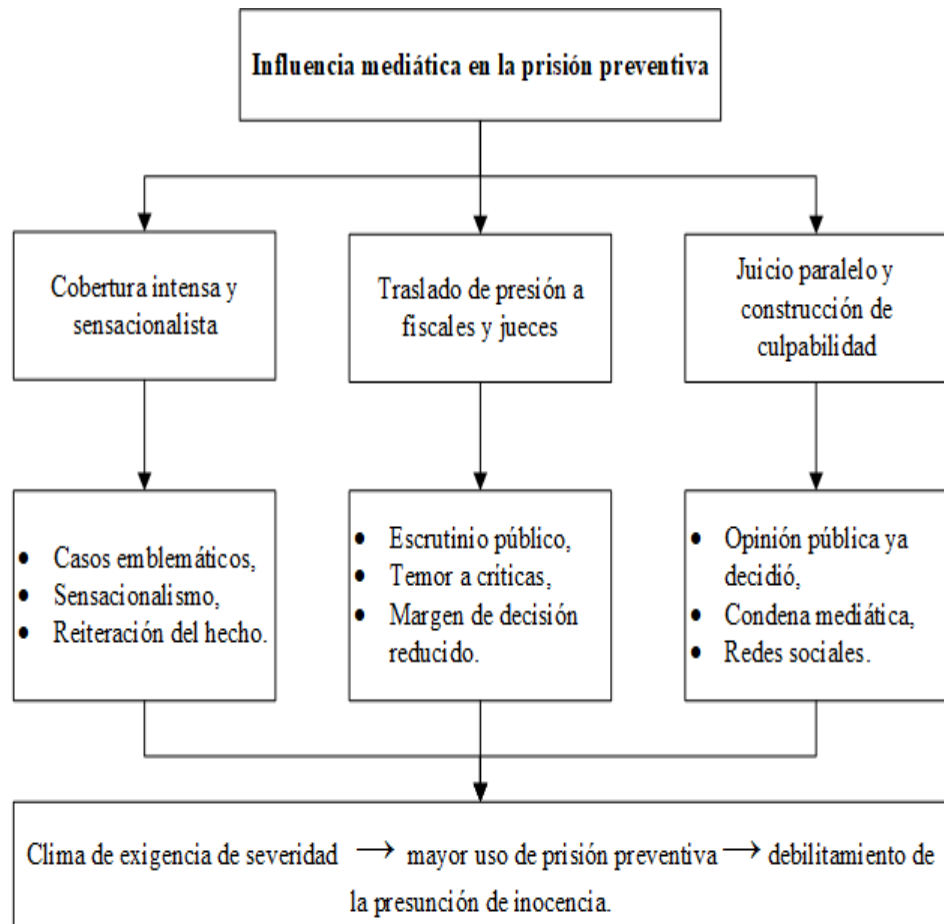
Influencia mediática en la prisión preventiva

Cobertura intensa y sensacionalista

Traslado de presión a fiscales y jueces

Juicio paralelo y construcción de culpabilidad

- Casos emblemáticos,
- Sensacionalismo,
- Reiteración del hecho.

- Escrutinio público,
- Temor a críticas,
- Margen de decisión reducido.

- Opinión pública ya decidió,
- Condena mediática,
- Redes sociales.

Clima de exigencia de severidad $\rightarrow$ mayor uso de prisión preventiva $\rightarrow$ debilitamiento de la presunción de inocencia.